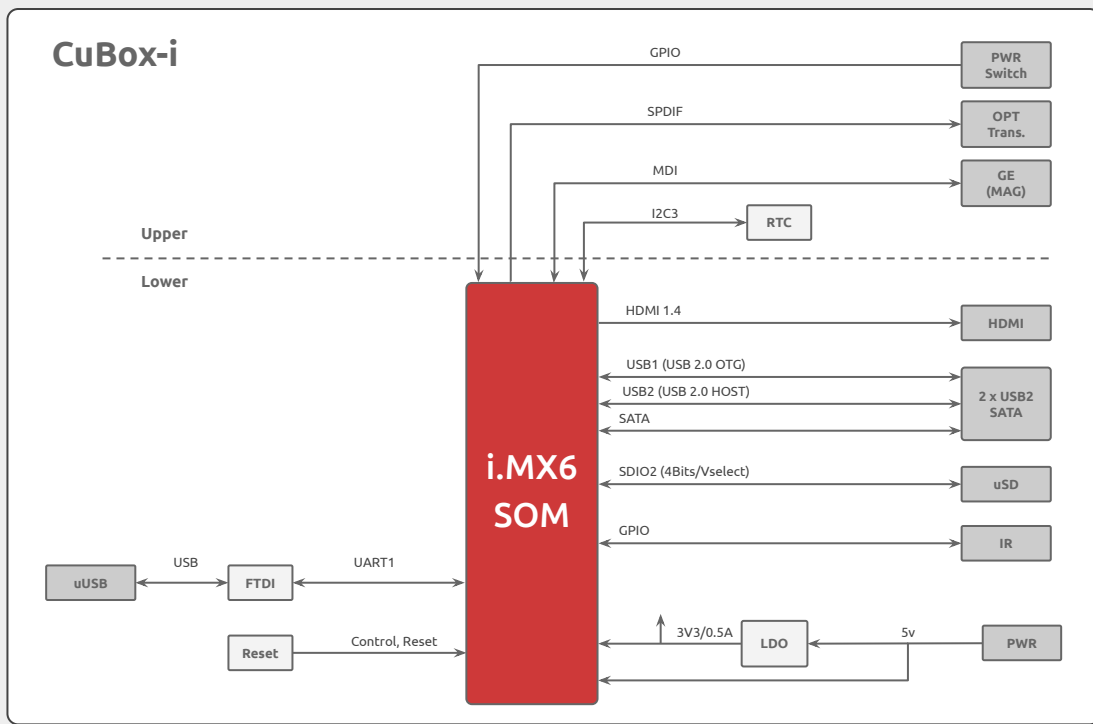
CuBox-i

GPIO

PWR Switch

SPDIF

OPT Trans.

MDI

GE (MAG)

I2C3

RTC

Upper

Lower

HDMI 1.4

HDMI

USB1 (USB 2.0 OTG)

USB2 (USB 2.0 HOST)

SATA

2 x USB2 SATA

i.MX6 SOM

SDIO2 (4Bits/Vselect)

uSD

GPIO

IR

uUSB

USB

FTDI

UART1

Reset

Control, Reset

3V3/0.5A

LDO

5v

PWR